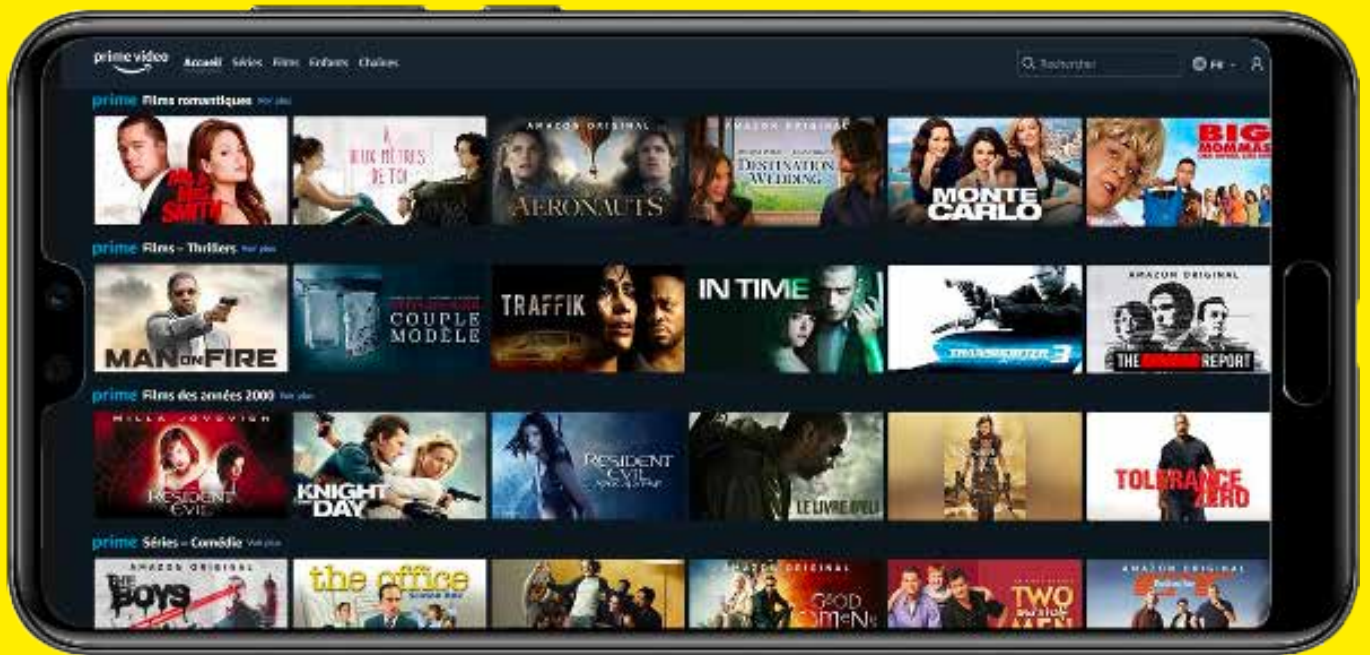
prime video Accueil Séries Films Enfants Chaînes

Rechercher

FR

prime Films romantiques Voir plus

MR. & MRS. SMITH

À DEUX MÈTRES DE TOI

AMAZON ORIGINAL THE AERONAUTS

AMAZON ORIGINAL DESTINATION WEDDING

MONTE CARLO

BIG MOMMAS

prime Films – Thrillers Voir plus

MAN ON FIRE

COUPLE MODÈLE

TRAFFIK

IN TIME

TRANSPORTER 3

AMAZON ORIGINAL THE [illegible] REPORT

prime Films des années 2000 Voir plus

MILLA JOVOVICH RESIDENT EVIL

KNIGHT AND DAY

RESIDENT EVIL

LE LIVRE D'ELI

TOLÉRANCE ZÉRO

prime Séries – Comédie Voir plus

AMAZON ORIGINAL THE BOYS

the office

AMAZON ORIGINAL GOOD OMENS

TWO AND A HALF MEN

AMAZON ORIGINAL